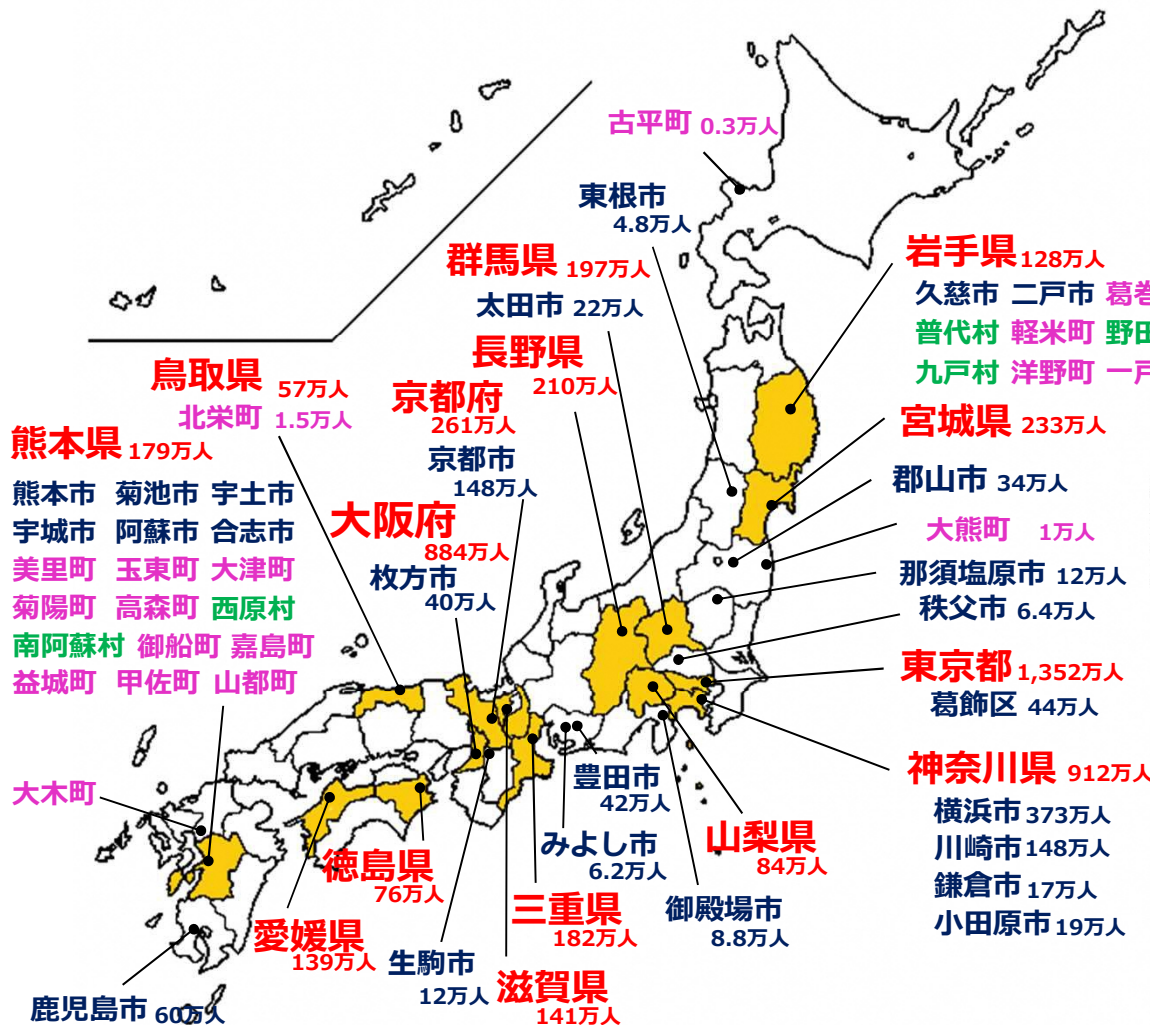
古平町 0.3万人

東根市
4.8万人

群馬県 197万人
太田市 22万人

岩手県 128万人
久慈市 二戸市 葛巻
普代村 軽米町 野田
九戸村 洋野町 一戸

長野県
210万人

鳥取県 57万人
北栄町 1.5万人

京都府
261万人
京都市
148万人

宮城県 233万人

熊本県 179万人
熊本市 菊池市 宇土市
宇城市 阿蘇市 合志市
美里町 玉東町 大津町
菊陽町 高森町 西原村
南阿蘇村 御船町 嘉島町
益城町 甲佐町 山都町

大阪府
884万人
枚方市
40万人

郡山市 34万人
大熊町 1万人
那須塩原市 12万人
秩父市 6.4万人

東京都 1,352万人
葛飾区 44万人

神奈川県 912万人
横浜市 373万人
川崎市 148万人
鎌倉市 17万人
小田原市 19万人

大木町

豊田市
42万人

みよし市
6.2万人

山梨県
84万人

徳島県
76万人

三重県
182万人

御殿場市
8.8万人

愛媛県
139万人

生駒市
12万人

滋賀県
141万人

鹿児島市 60万人